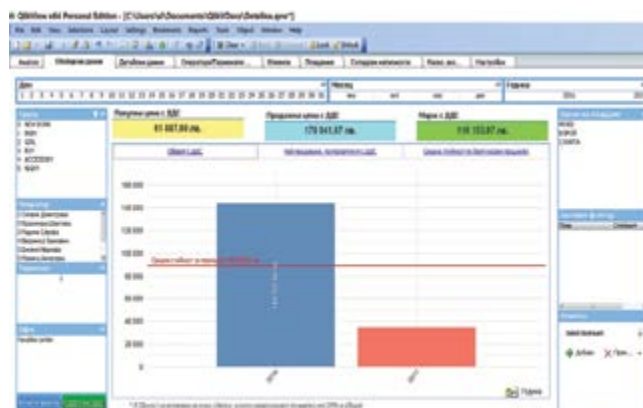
QlikView x64 Personal Edition - [C:\Users\...\Documents\QlikView\Dateiliste.qvw]

Покупна цена с ДДС
61 887,89 лв.

Продажна цена с ДДС
179 041,87 лв.

Марж с ДДС
118 153,97 лв.

Ден

Месец

Година

160 000
140 000
120 000
100 000
80 000
60 000
40 000
20 000
0

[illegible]